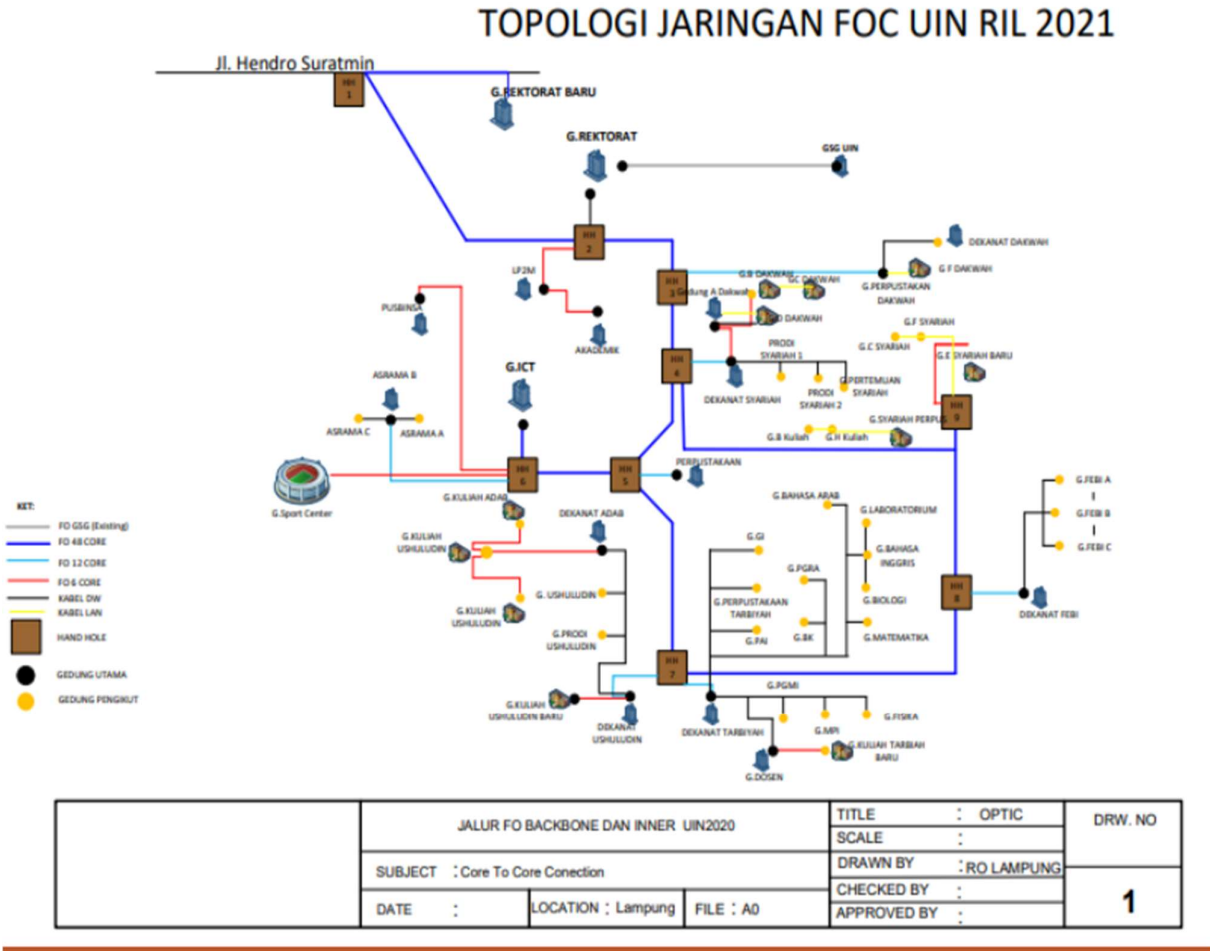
TOPOLOGI JARINGAN FOC UIN RIL 2021

Jl. Hendro Suratmin

HH 1

G.REKTORAT BARU

G.REKTORAT

GSG UIN

HH 2

LP2M

PUSBINSA

AKADEMIK

HH 3

G.B DAKWAH

G.C DAKWAH

Gedung A Dakwah

G.D DAKWAH

G.PERPUSTAKAN DAKWAH

DEKANAT DAKWAH

G.F DAKWAH

G.F SYARIAH

G.C SYARIAH

G.E SYARIAH BARU

HH 4

PRODI SYARIAH 1

DEKANAT SYARIAH

PRODI SYARIAH 2

G.PERTEMUAN SYARIAH

G.SYARIAH PERPUS

HH 9

G.B Kuliah

G.H Kuliah

G.ICT

ASRAMA B

ASRAMA C

ASRAMA A

G.Sport Center

HH 6

HH 5

PERPUSTAKAAN

G.KULIAH ADAB

DEKANAT ADAB

G.KULIAH USHULUDIN

G.KULIAH USHULUDIN

G. USHULUDIN

G.PRODI USHULUDIN

G.BAHASA ARAB

G.LABORATORIUM

G.GI

G.PGRA

G.BAHASA INGGRIS

G.PERPUSTAKAAN TARBIYAH

G.BIOLOGI

G.BK

G.PAI

G.MATEMATIKA

G.FEBI A

G.FEBI B

G.FEBI C

HH 8

DEKANAT FEBI

HH 7

G.KULIAH USHULUDIN BARU

DEKANAT USHULUDIN

G.PGMI

DEKANAT TARBIYAH

G.FISIKA

G.MPI

G.KULIAH TARBIAH BARU

G.DOSEN

KET:

FO GSG (Existing)

FO 48 CORE

FO 12 CORE

FO 6 CORE

KABEL DW

KABEL LAN

HAND HOLE

GEDUNG UTAMA

GEDUNG PENGIKUT

| | JALUR FO BACKBONE DAN INNER UIN2020 | | | TITLE : OPTIC | DRW. NO |
|---|---|---|---|---|---|
| | | | | SCALE : | |
| | SUBJECT : Core To Core Conection | | | DRAWN BY : RO LAMPUNG | |
| | | | | CHECKED BY : | 1 |
| | DATE : | LOCATION : Lampung | FILE : A0 | APPROVED BY : | |